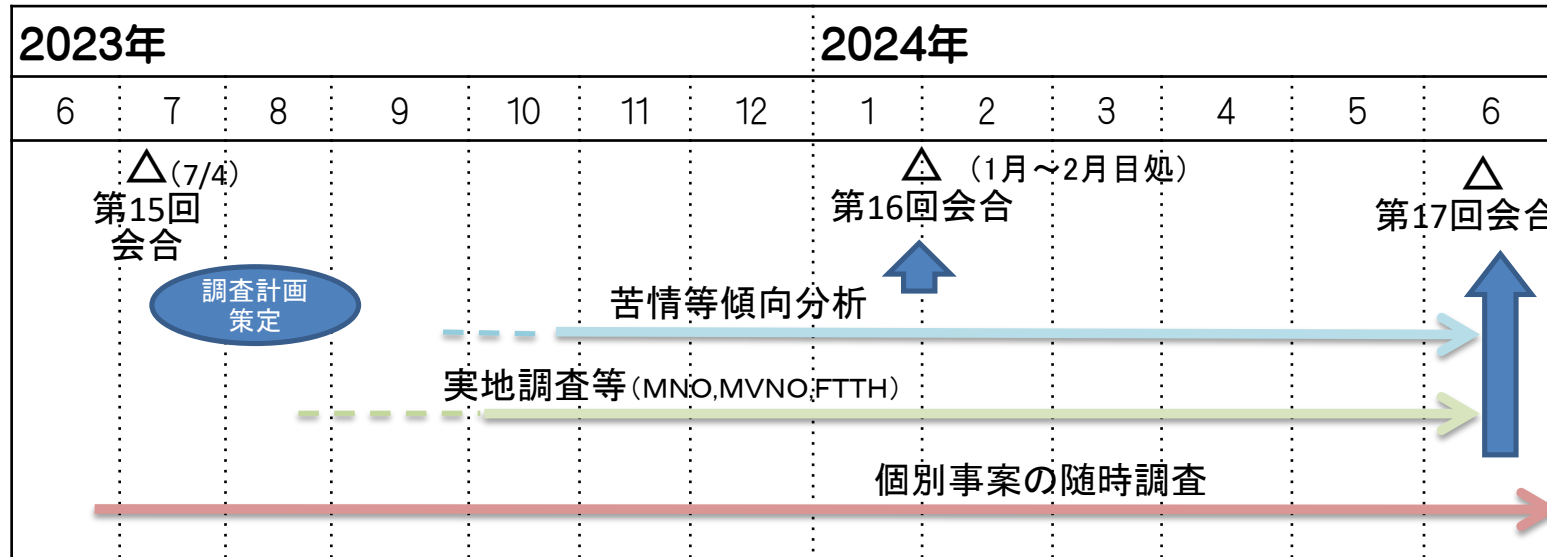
| 2023年 | | | | | | | 2024年 | | | | | |
|---|---|---|---|---|---|---|---|---|---|---|---|---|
| 6 | 7 | 8 | 9 | 10 | 11 | 12 | 1 | 2 | 3 | 4 | 5 | 6 |

△(7/4)
第15回会合

△ (1月～2月目処)
第16回会合

△
第17回会合

調査計画策定

苦情等傾向分析

実地調査等(MNO,MVNO,FTTH)

個別事案の随時調査